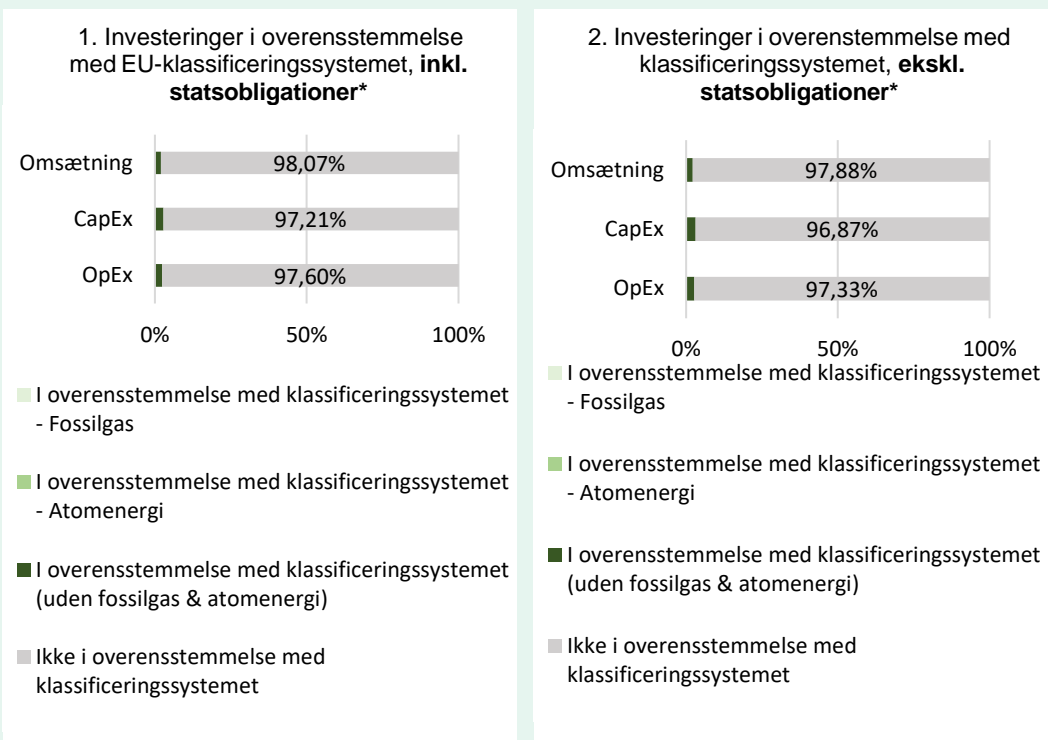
1. Investeringer i overensstemmelse med EU-klassificeringssystemet, **inkl. statsobligationer***

Omsætning 98,07%
CapEx 97,21%
OpEx 97,60%

0% 50% 100%

I overensstemmelse med klassificeringssystemet - Fossilgas

I overensstemmelse med klassificeringssystemet - Atomenergi

I overensstemmelse med klassificeringssystemet (uden fossilgas & atomenergi)

Ikke i overensstemmelse med klassificeringssystemet

2. Investeringer i overenstemmelse med klassificeringssystemet, **ekskl. statsobligationer***

Omsætning 97,88%
CapEx 96,87%
OpEx 97,33%

0% 50% 100%

I overensstemmelse med klassificeringssystemet - Fossilgas

I overensstemmelse med klassificeringssystemet - Atomenergi

I overensstemmelse med klassificeringssystemet (uden fossilgas & atomenergi)

Ikke i overensstemmelse med klassificeringssystemet